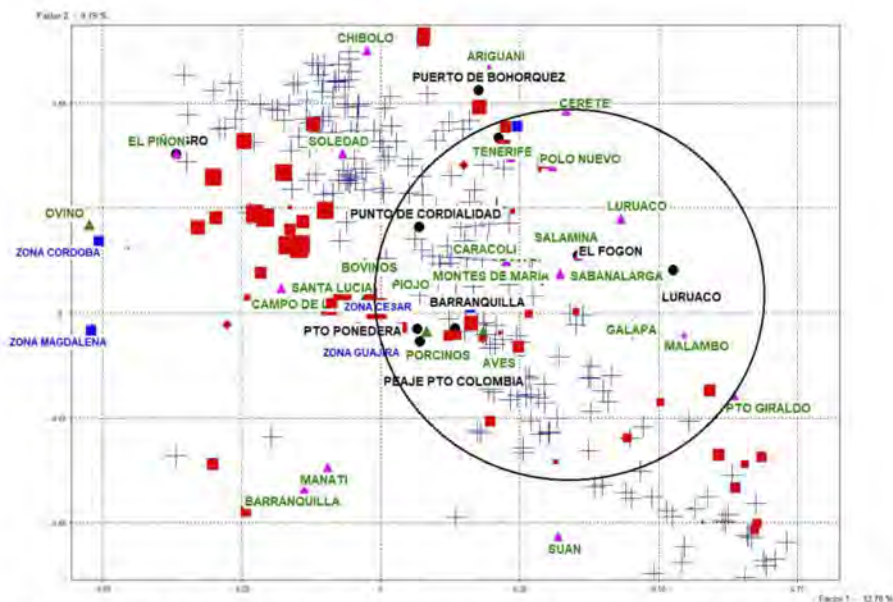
Facteur 2 - 9.19 %

CHIBOLO
ARIGUANI
PUERTO DE BOHORQUEZ
CERETE
EL PIÑON
RO
SOLEDAD
TENERIFE
POLO NUEVO
OVINO
LURUACO
PUNTO DE CORDIALIDAD
ZONA CORDOBA
SALAMINA
CARACOLI
EL FOGON
BOVINOS
PIOJO
MONTES DE MARIA
SABANALARGA
SANTA LUCIA
LURUACO
CAMPO DE L
ZONA CESAR
BARRANQUILLA
ZONA MAGDALENA
PTO PONEDERA
GALAPA
MALAMBO
ZONA GUAJIRA
PORCINOS
AVES
PEAJE PTO COLOMBIA
PTO GIRALDO
MANATI
BARRANQUILLA
SUAN
Facteur 1 - 12.76 %